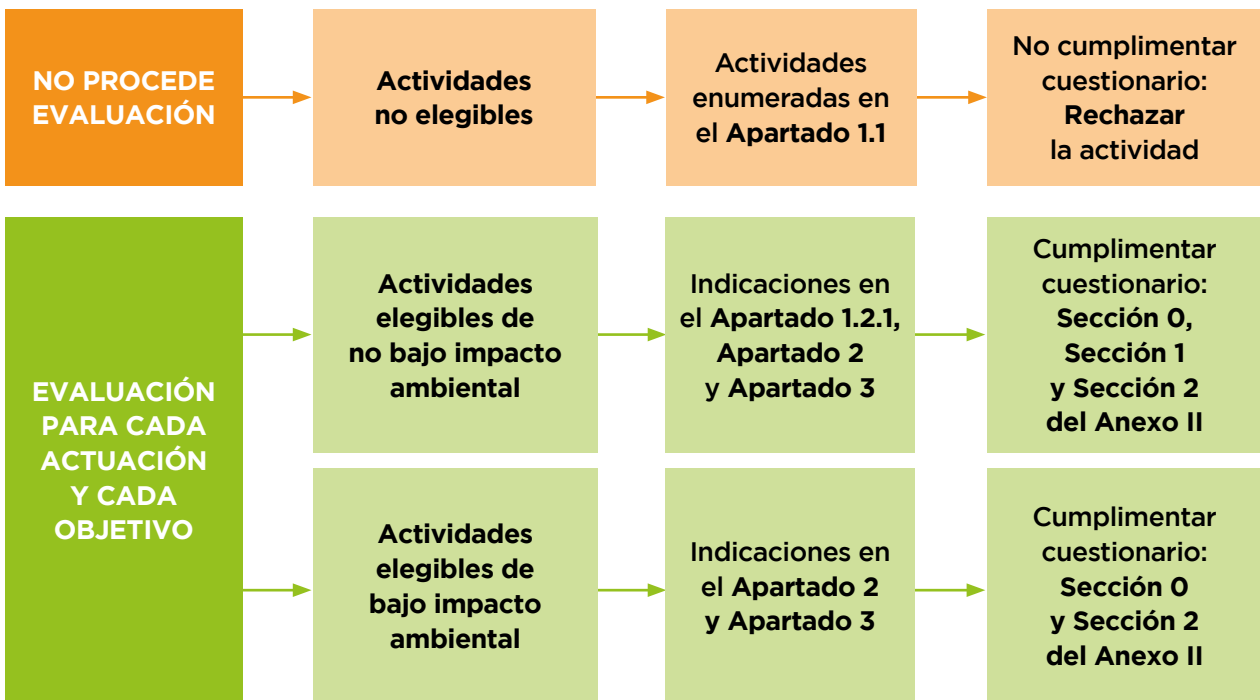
NO PROCEDE EVALUACIÓN

Actividades no elegibles

Actividades enumeradas en el Apartado 1.1

No cumplimentar cuestionario: Rechazar la actividad

EVALUACIÓN PARA CADA ACTUACIÓN Y CADA OBJETIVO

Actividades elegibles de no bajo impacto ambiental

Indicaciones en el Apartado 1.2.1, Apartado 2 y Apartado 3

Cumplimentar cuestionario: Sección 0, Sección 1 y Sección 2 del Anexo II

Actividades elegibles de bajo impacto ambiental

Indicaciones en el Apartado 2 y Apartado 3

Cumplimentar cuestionario: Sección 0 y Sección 2 del Anexo II